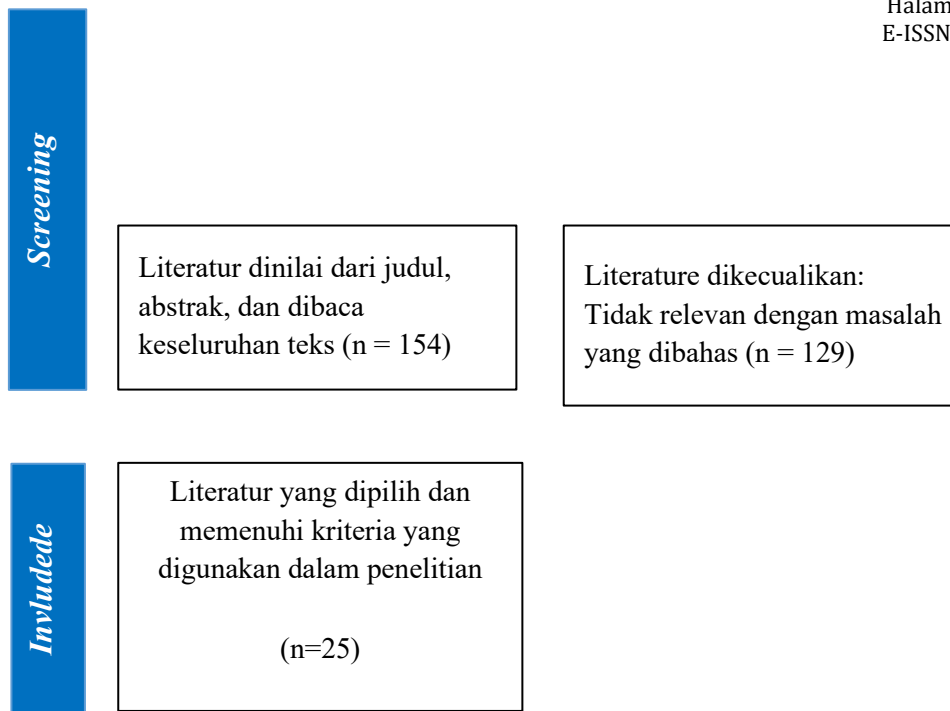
Halam
E-ISSN

Screening

Literatur dinilai dari judul, abstrak, dan dibaca keseluruhan teks (n = 154)

Literature dikecualikan:
Tidak relevan dengan masalah yang dibahas (n = 129)

Invludede

Literatur yang dipilih dan memenuhi kriteria yang digunakan dalam penelitian

(n=25)